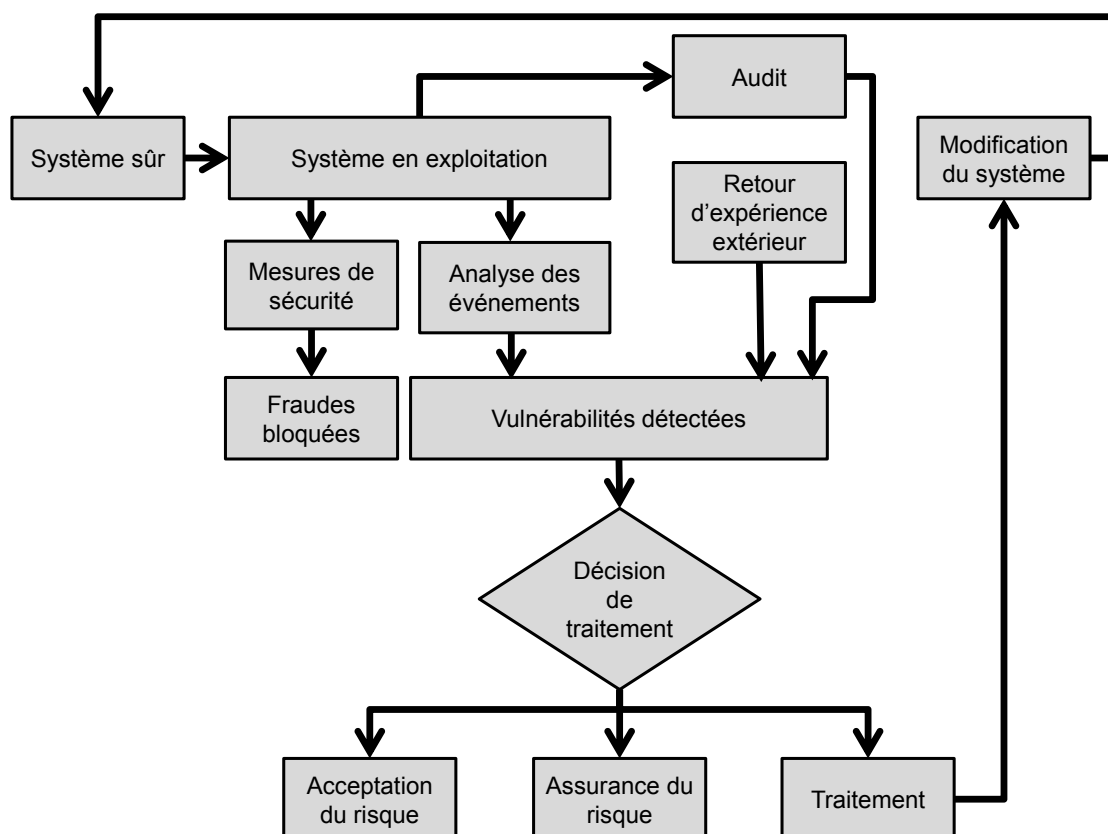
Audit

Système sûr

Système en exploitation

Modification du système

Retour d'expérience extérieur

Mesures de sécurité

Analyse des événements

Fraudes bloquées

Vulnérabilités détectées

Décision de traitement

Acceptation du risque

Assurance du risque

Traitement